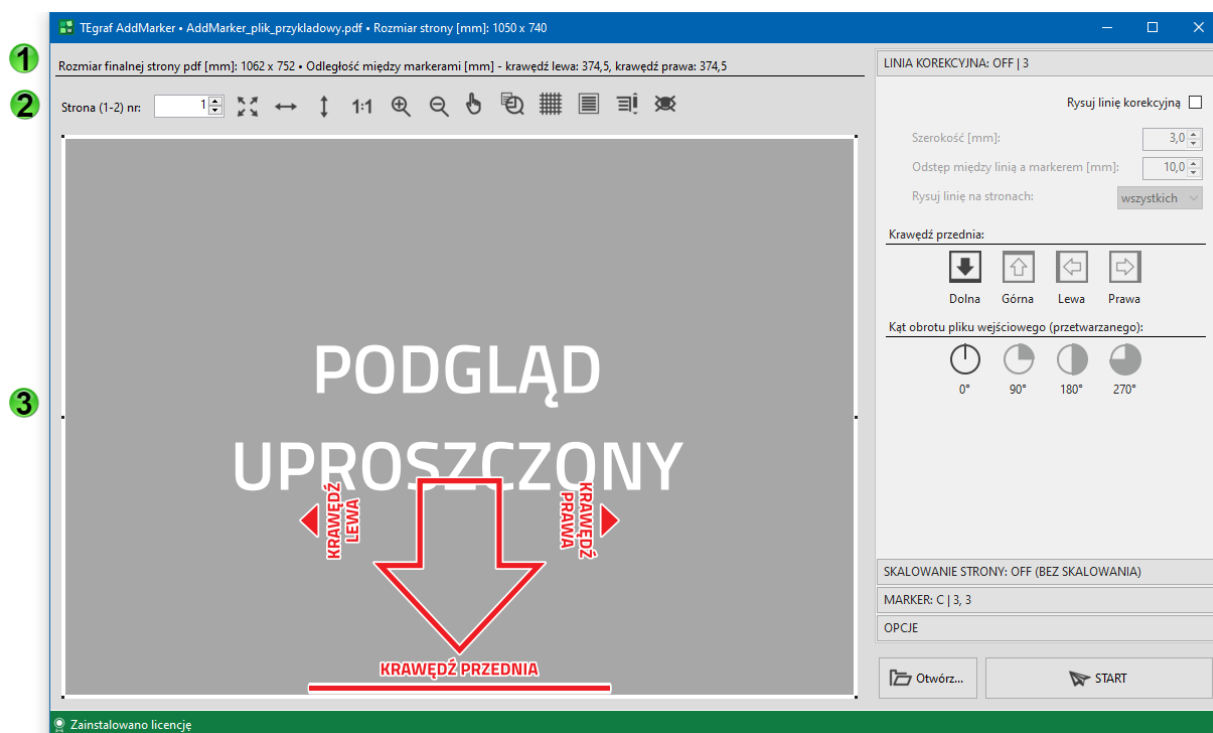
TEgraf AddMarker • AddMarker_plik_przykladowy.pdf • Rozmiar strony [mm]: 1050 x 740

1

Rozmiar finalnej strony pdf [mm]: 1062 x 752 • Odległość między markerami [mm] - krawędź lewa: 374,5, krawędź prawa: 374,5

2

Strona (1-2) nr: 1

1:1

3

PODGLĄD UPROSZCZONY

KRAWĘDŹ LEWA

KRAWĘDŹ PRAWA

KRAWĘDŹ PRZEDNIA

LINIA KOREKCYJNA: OFF | 3

Rysuj linię korekcyjną

Szerokość [mm]: 3,0

Odstęp między linią a markerem [mm]: 10,0

Rysuj linie na stronach: wszystkich

Krawędź przednia:

Dolna Górna Lewa Prawa

Kąt obrotu pliku wejściowego (przetwarzanego):

0° 90° 180° 270°

SKALOWANIE STRONY: OFF (BEZ SKALOWANIA)

MARKER: C | 3, 3

OPCJE

Otwórz...

START

Zainstalowano licencję